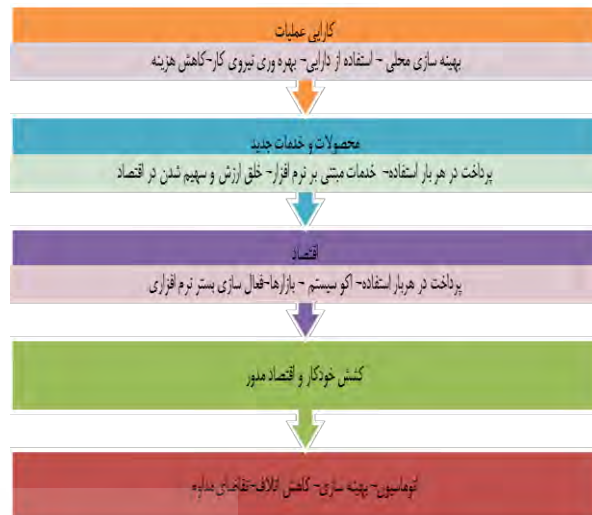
کارایی عملیات

بهینه سازی محلی - استفاده از دارایی- بهره وری نیروی کار-کاهش هزینه

محصولات و خدمات جدید

پرداخت در هر بار استفاده- خدمات مبتنی بر نرم افزار- خلق ارزش و سهیم شدن در اقتصاد

اقتصاد

پرداخت در هربار استفاده- اکو سیستم - بازارها-فعال سازی بستر نرم افزاری

کشش خودکار و اقتصاد مدور

اتوماسیون- بهینه سازی- کاهش اتلاف-تقاضای مداوم